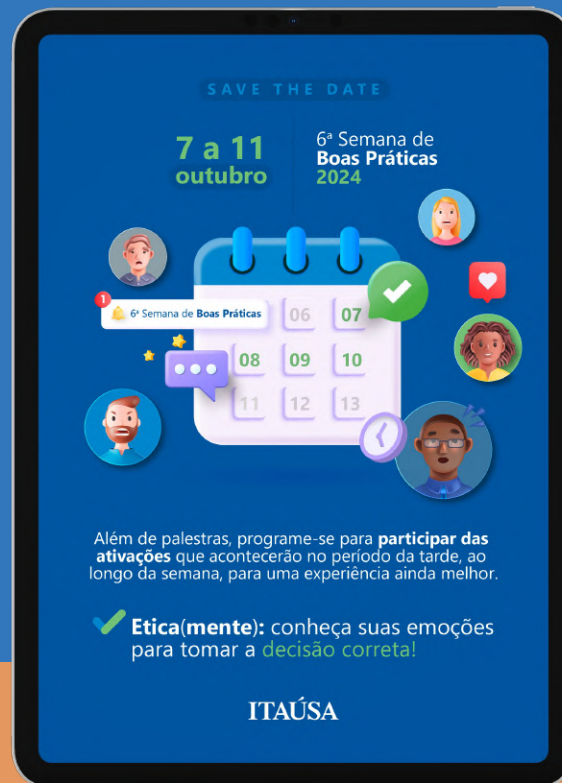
SAVE THE DATE

7 a 11 outubro

6ª Semana de Boas Práticas 2024

1

6ª Semana de Boas Práticas

06 07
08 09 10
11 12 13

Além de palestras, programe-se para participar das ativações que acontecerão no período da tarde, ao longo da semana, para uma experiência ainda melhor.

Etica(mente): conheça suas emoções para tomar a decisão correta!

ITAÚSA